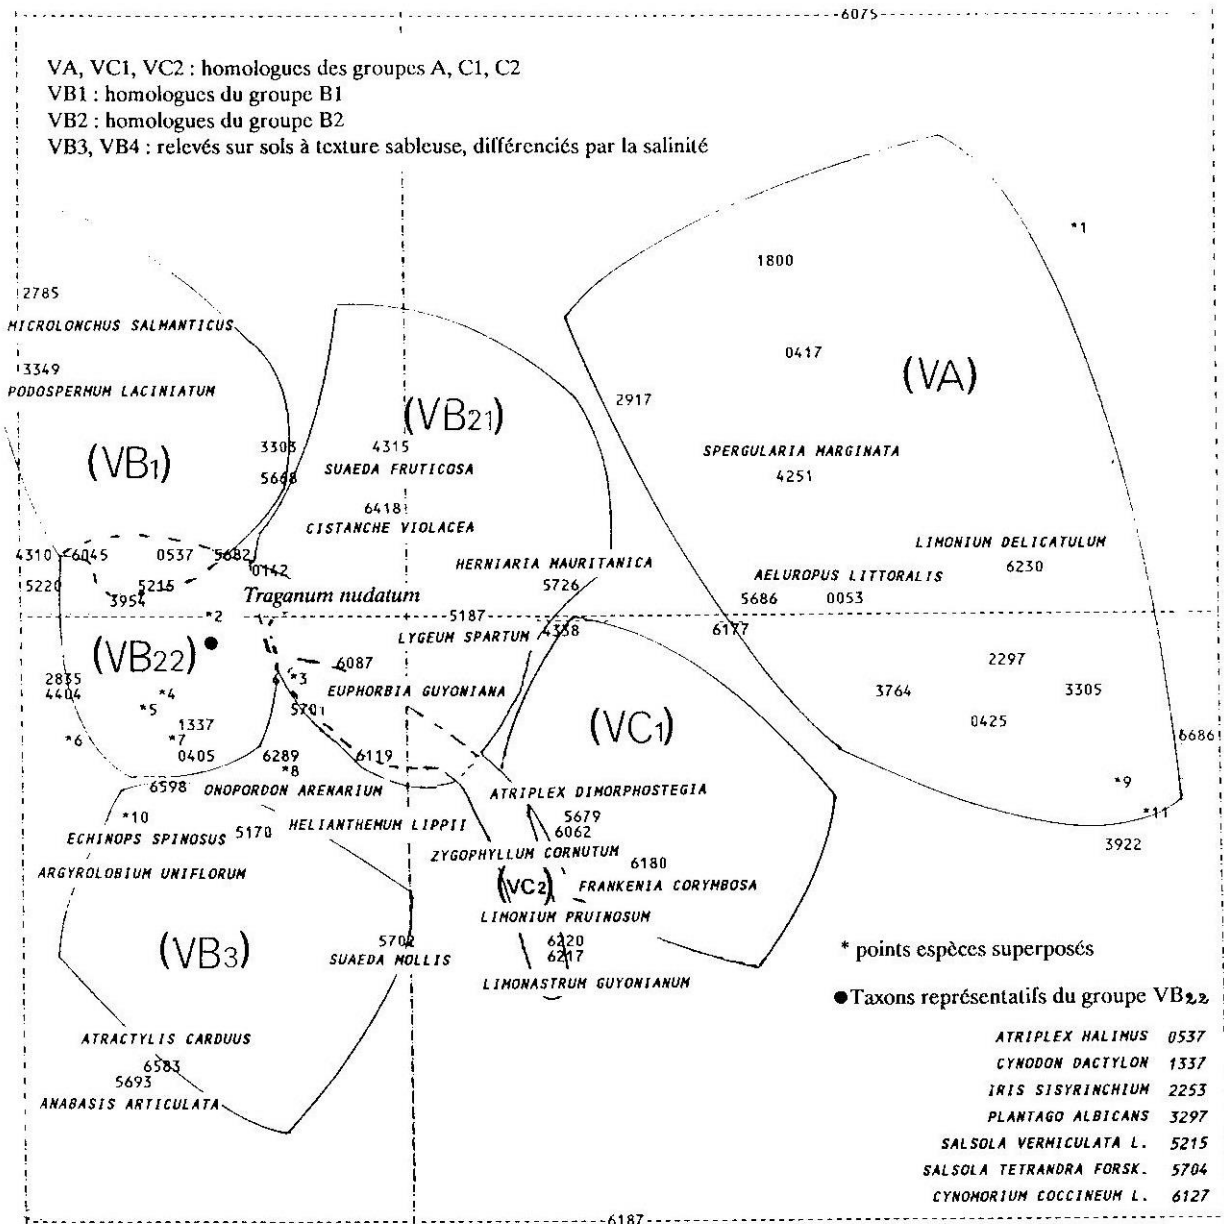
6075

VA, VC1, VC2 : homologues des groupes A, C1, C2
VB1 : homologues du groupe B1
VB2 : homologues du groupe B2
VB3, VB4 : relevés sur sols à texture sableuse, différenciés par la salinité

*1
1800
2785
MICROLONCHUS SALMANTICUS
0417
(VA)
3349
PODOSPERMUM LACINIATUM
2917
(VB21)
3308
4315
SPERGULARIA MARGINATA
(VB1)
5688
SUAEDA FRUTICOSA
4251
6418
CISTANCHE VIOLACEA
LIMONIUM DELICATULUM
4310
6045
0537
5682
HERNIARIA MAURITANICA
6230
5220
5215
0142
AELUROPUS LITTORALIS
3954
Traganum nudatum
5726
5686
0053
*2
5187
6177
(VB22)
LYGEUM SPARTUM
4338
2297
6087
2855
4404
*3
EUPHORBIA GUYONIANA
3764
3305
*4
*5
5701
0425
1337
(VC1)
*6
*7
6686
0405
6289
6119
*8
6598
ONOPORDON ARENARIUM
ATRIPLEX DIMORPHOSTEGIA
*9
*11
*10
5679
6062
3922
ECHINOPS SPINOSUS
5170
HELIANTHEMUM LIPPII
ZYGOPHYLLUM CORNUTUM
6180
ARGYROLOBIUM UNIFLORUM
(VC2)
FRANKENIA CORYMBOSA
LIMONIUM PRUINOSUM
(VB3)
5702
SUAEDA MOLLIS
6220
6217
* points espèces superposés
LIMONASTRUM GUYONIANUM
●Taxons représentatifs du groupe VB22
ATRACTYLIS CARDUUS
6583
5693
ANABASIS ARTICULATA

| ATRIPLEX HALIMUS | 0537 |
|---|---|
| CYNODON DACTYLON | 1337 |
| IRIS SISYRINCHIUM | 2253 |
| PLANTAGO ALBICANS | 3297 |
| SALSOLA VERMICULATA L. | 5215 |
| SALSOLA TETRANDRA FORSK. | 5704 |
| CYNOMORIUM COCCINEUM L. | 6127 |

6187